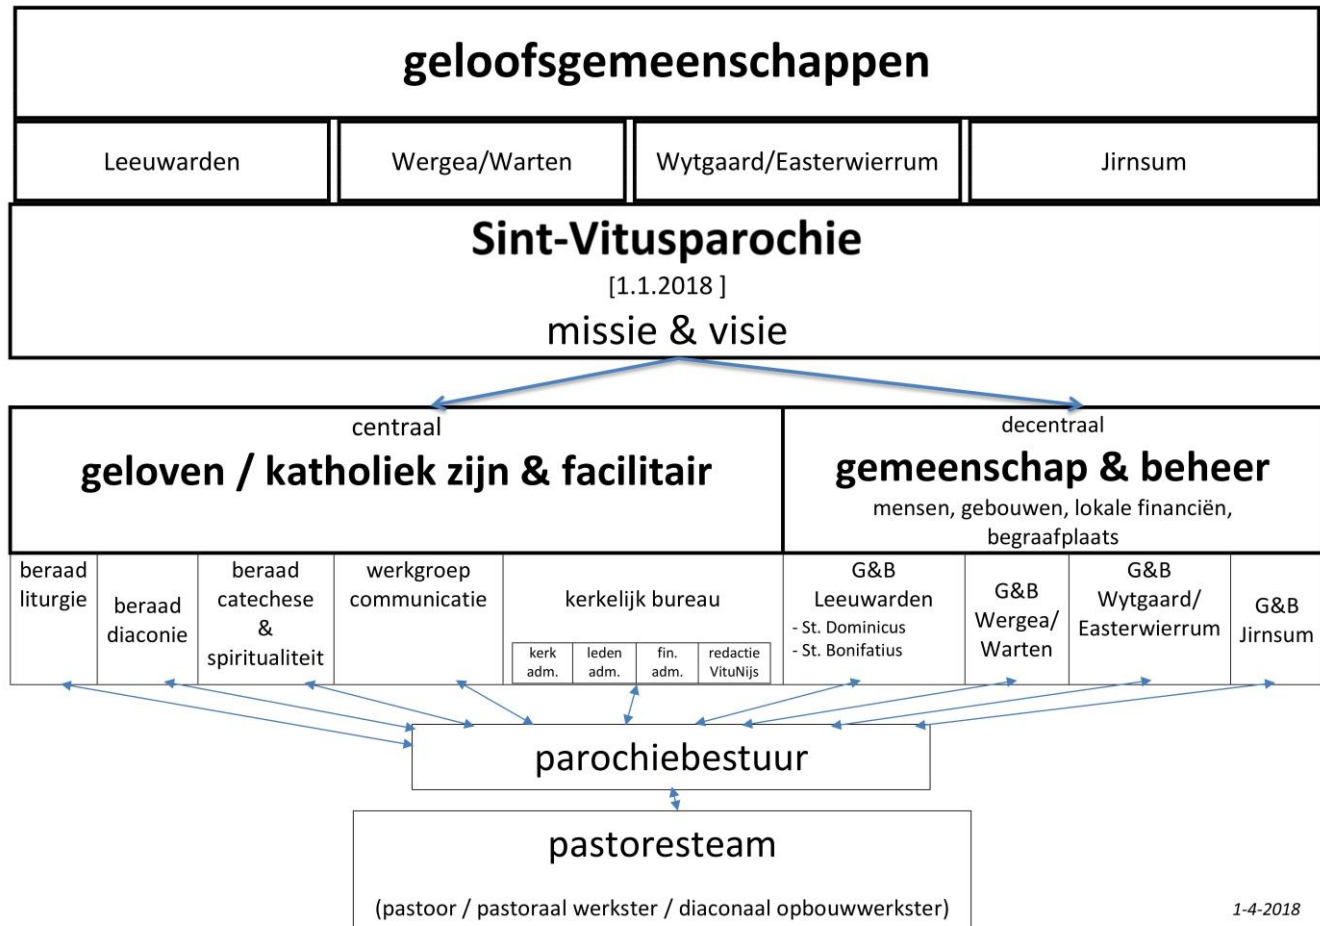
geloofsgemeenschappen

Leeuwarden

Wergea/Warten

Wytgaard/Easterwierrum

Jirnsum

Sint-Vitusparochie

[1.1.2018 ]

missie & visie

centraal

geloven / katholiek zijn & facilitair

decentraal

gemeenschap & beheer

mensen, gebouwen, lokale financiën, begraafplaats

beraad liturgie

beraad diaconie

beraad catechese & spiritualiteit

werkgroep communicatie

kerkelijk bureau

| kerk adm. | leden adm. | fin. adm. | redactie VituNijs |
|---|---|---|---|

G&B Leeuwarden
- St. Dominicus
- St. Bonifatius

G&B Wergea/ Warten

G&B Wytgaard/ Easterwierrum

G&B Jirnsum

parochiebestuur

pastoresteam

(pastoor / pastoraal werkster / diaconaal opbouwwerkster)

1-4-2018